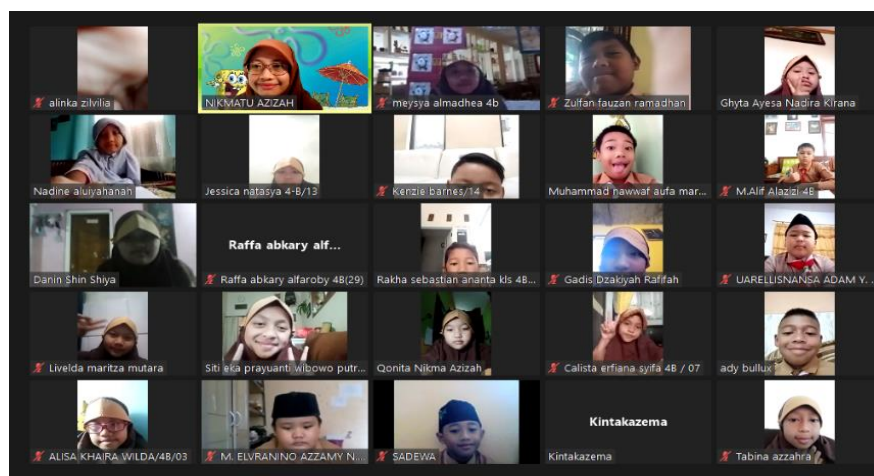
alinka zilvilia
NIKMATU AZIZAH
meysya almadhea 4b
Zulfan fauzan ramadhan
Ghyta Ayesa Nadira Kirana
Nadine aluiyahanah
Jessica natasya 4-B/13
Kenzie barnes/14
Muhammad nawwaf aufa mar...
M.Alif Alazizi-4B
Danin Shin Shiya
Raffa abkary alf...
Raffa abkary alfaroby 4B(29)
Rakha sebastian ananta kls 4B...
Gadis Dzakiyah Rafifah
UARELLISNANSA ADAM Y...
Livelda maritza mutara
Siti eka prayuanti wibowo putr...
Qonita Nikma Azizah
Calista erfiana syifa 4B / 07
ady bullux
ALISA KHAIRA WILDA/4B/03
M. ELVRANINO AZZAMY N...
SADEWA
Kintakazema
Kintakazema
Tabina azzahra